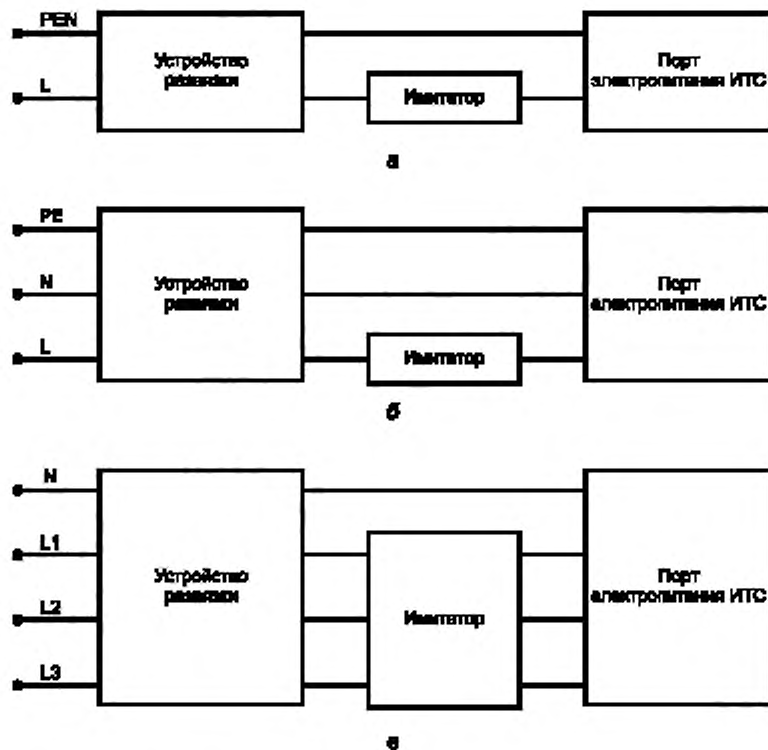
PEN

L

Устройство развязки

Имитатор

Порт электропитания ИТС

а

PE

N

L

Устройство развязки

Имитатор

Порт электропитания ИТС

б

N

L1

L2

L3

Устройство развязки

Имитатор

Порт электропитания ИТС

в